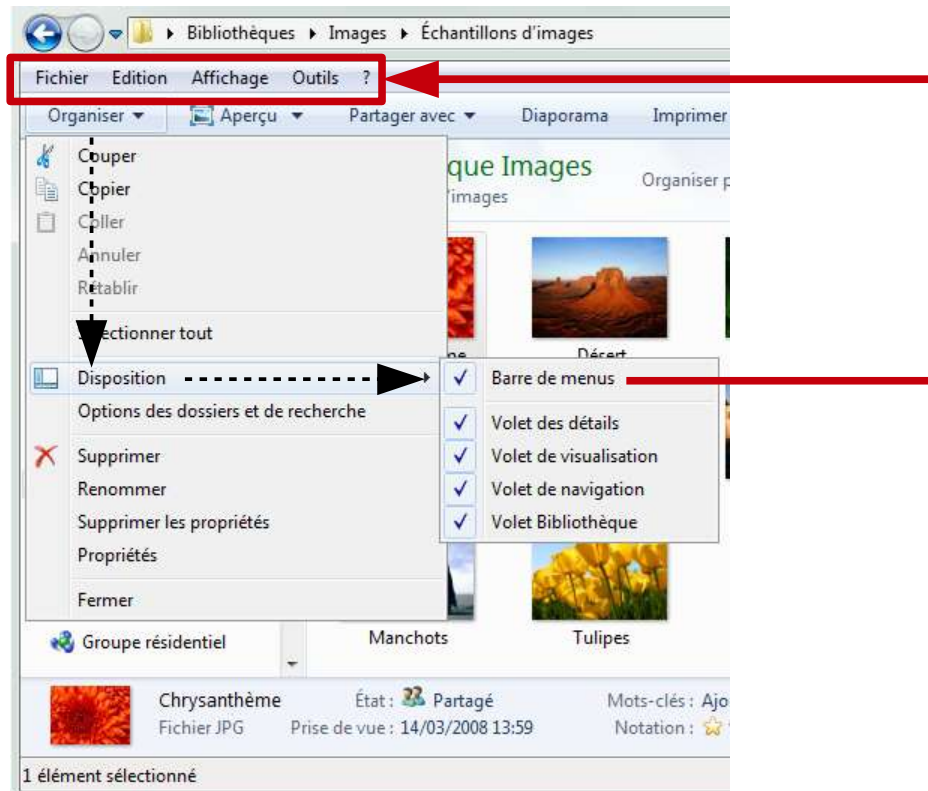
Bibliothèques ▸ Images ▸ Échantillons d'images

Fichier Edition Affichage Outils ?

Organiser ▾ Aperçu ▾ Partager avec ▾ Diaporama Imprimer

Couper
Copier
Coller
Annuler
Rétablir
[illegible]ectionner tout
Disposition
Options des dossiers et de recherche
Supprimer
Renommer
Supprimer les propriétés
Propriétés
Fermer

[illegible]que Images
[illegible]'images
Organiser p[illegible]

Désert

Barre de menus
Volet des détails
Volet de visualisation
Volet de navigation
Volet Bibliothèque

Groupe résidentiel
Manchots
Tulipes

Chrysanthème
Fichier JPG
État : Partagé
Prise de vue : 14/03/2008 13:59
Mots-clés : Ajo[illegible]
Notation :

1 élément sélectionné